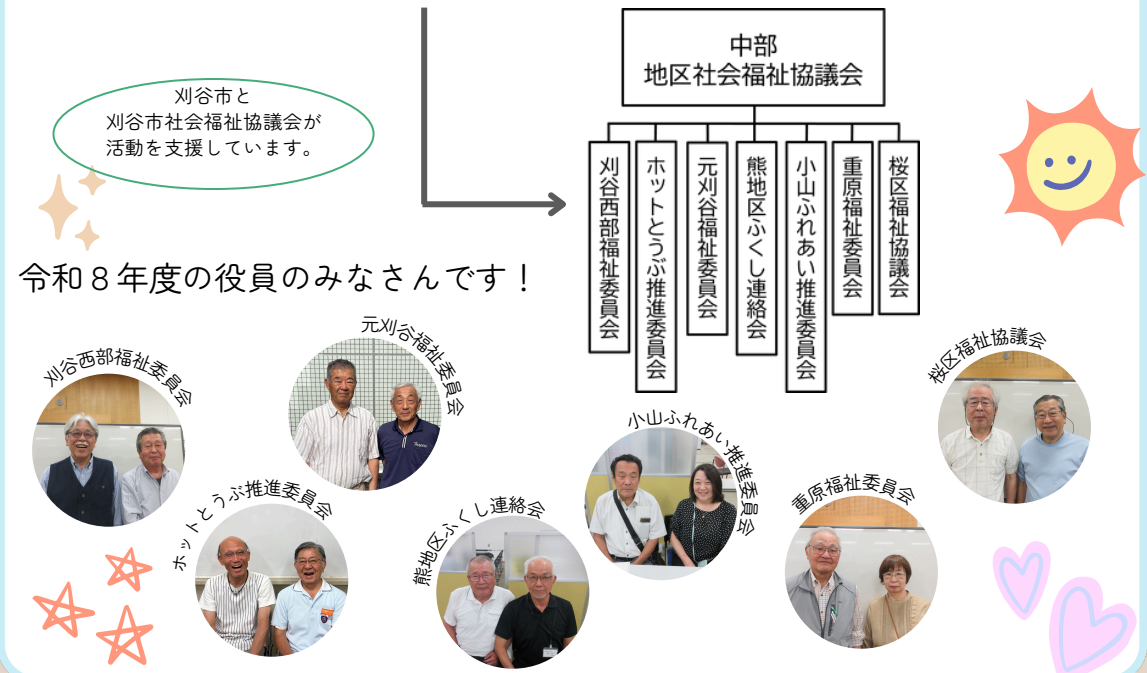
刈谷市と
刈谷市社会福祉協議会が
活動を支援しています。

中部
地区社会福祉協議会

刈谷西部福祉委員会

ホットとうぶ推進委員会

元刈谷福祉委員会

熊地区ふくし連絡会

小山ふれあい推進委員会

重原福祉委員会

桜区福祉協議会

令和８年度の役員のみなさんです！

刈谷西部福祉委員会

元刈谷福祉委員会

ホットとうぶ推進委員会

熊地区ふくし連絡会

小山ふれあい推進委員会

重原福祉委員会

桜区福祉協議会